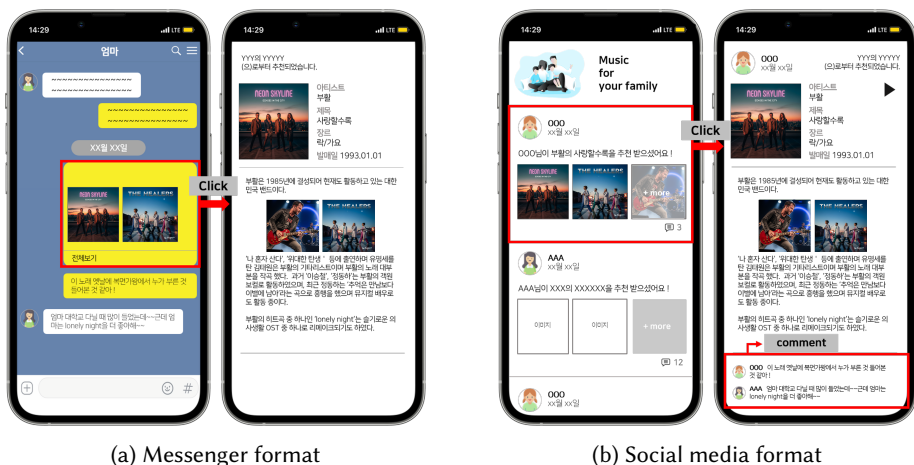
14:29

엄마

~~~~~~~~~~~~~~~~~~~~~~~~~~~~

~~~~~~~~~~~~~~~~~~~

XX월 XX일

NEON SKYLINE

THE HEALERS

전체보기

Click

이 노래 옛날에 복면가왕에서 누가 부른 것 들어본 것 같아 !

엄마 대학교 다닐 때 많이 들었는데~~근데 엄마는 lonely night을 더 좋아해~~

#

14:29

YYY의 YYYYY
(으)로부터 추천되었습니다.

NEON SKYLINE

아티스트
부활
제목
사랑할수록
장르
락/가요
발매일 1993.01.01

부활은 1985년에 결성되어 현재도 활동하고 있는 대한민국 밴드이다.

THE HEALERS

'나 혼자 산다', '위대한 탄생' 등에 출연하며 유명세를 탄 김태원은 부활의 기타리스트이며 부활의 노래 대부분을 직곡 했다. 과거 '이승철', '정동하'는 부활의 객원 보컬로 활동하였으며, 최근 정동하는 '추억은 만남보다 이별에 남아'라는 곡으로 종행을 했으며 뮤지컬 배우로도 활동 중이다.

부활의 히트곡 중 하나인 'lonely night'는 슬기로운 의사생활 OST 중 하나로 리메이크되기도 하였다.

(a) Messenger format

14:29

Music for your family

OOO
xx월 xx일

OOO님이 부활의 사랑할수록을 추천 받으셨어요 !

+ more

3

Click

AAA
xx월 xx일

AAA님이 XXX의 XXXXXX을 추천 받으셨어요 !

이미지

이미지

+ more

12

OOO
xx월 xx일

14:29

OOO
xx월 xx일

YYY의 YYYYY
(으)로부터 추천되었습니다.

아티스트
부활
제목
사랑할수록
장르
락/가요
발매일 1993.01.01

부활은 1985년에 결성되어 현재도 활동하고 있는 대한민국 밴드이다.

'나 혼자 산다', '위대한 탄생' 등에 출연하며 유명세를 탄 김태원은 부활의 기타리스트이며 부활의 노래 대부분을 직곡 했다. 과거 '이승철', '정동하'는 부활의 객원 보컬로 활동하였으며, 최근 정동하는 '추억은 만남보다 이별에 남아'라는 곡으로 종행을 했으며 뮤지컬 배우로도 활동 중이다.

부활의 히트곡 중 하나인 'lonely night'는 슬기로운 의사생활 OST 중 하나로 리메이크되기도 하였다.

comment

OOO 이 노래 옛날에 복면가왕에서 누가 부른 것 들어본 것 같아 !

AAA 엄마 대학교 다닐 때 많이 들었는데~~근데 엄마는 lonely night을 더 좋아해~~

(b) Social media format